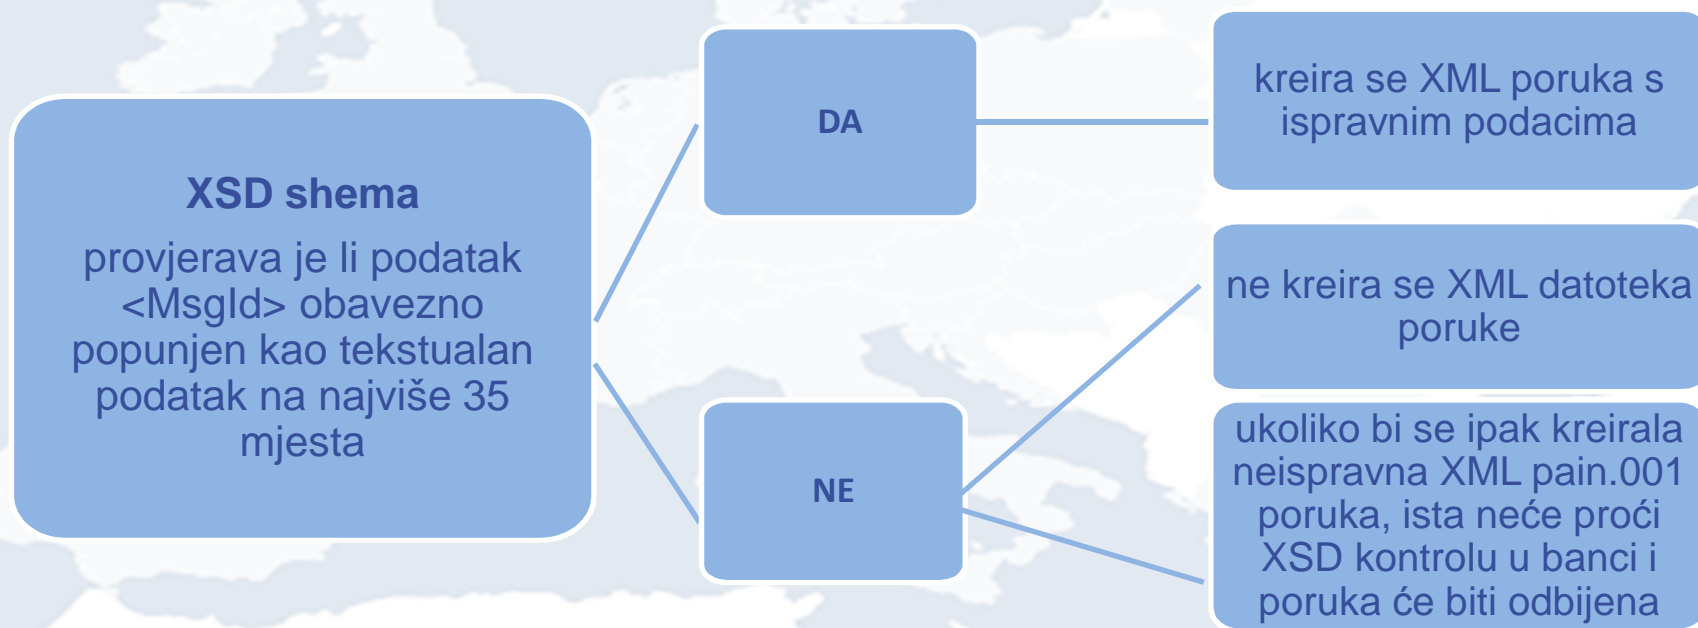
XSD shema

provjerava je li podatak <MsgId> obavezno popunjen kao tekstualan podatak na najviše 35 mjesta

DA

kreira se XML poruka s ispravnim podacima

NE

ne kreira se XML datoteka poruke

ukoliko bi se ipak kreirala neispravna XML pain.001 poruka, ista neće proći XSD kontrolu u banci i poruka će biti odbijena